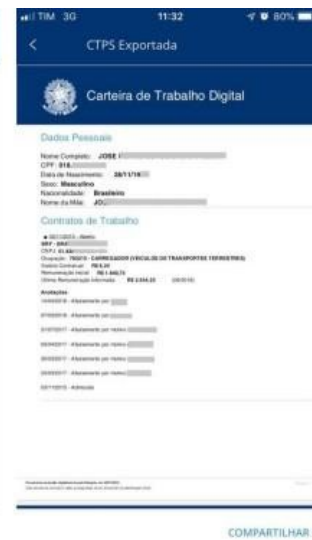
TIM 3G 11:32 80%

CTPS Exportada

Carteira de Trabalho Digital

Dados Pessoais

Nome Completo: JOSE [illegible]
CPF: 016.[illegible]
Data de Nascimento: 28/11/19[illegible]
Sexo: Masculino
Nacionalidade: Brasileiro
Nome da Mãe: JO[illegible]

Contratos de Trabalho

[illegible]
CBO: 782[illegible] - CARREGADOR (VEICULOS DE TRANSPORTES TERRESTRES)
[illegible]

Anotações
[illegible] - Afastamento por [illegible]
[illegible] - Afastamento por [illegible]
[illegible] - Afastamento por motivo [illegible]
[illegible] - Afastamento por motivo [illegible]
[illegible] - Afastamento por motivo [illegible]
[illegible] - Afastamento por motivo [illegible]
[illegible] - Admissão

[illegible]

COMPARTILHAR